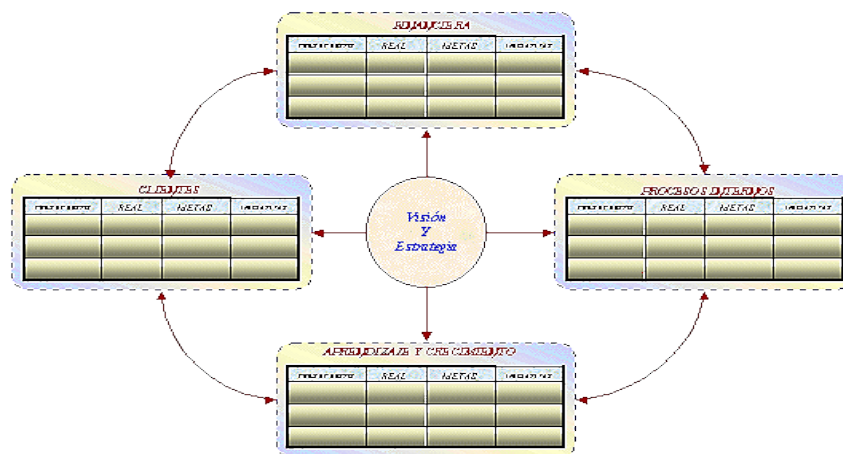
FINANCIERA

| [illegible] | REAL | METAS | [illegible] |
|---|---|---|---|
| | | | |
| | | | |
| | | | |

CLIENTES

| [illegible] | REAL | METAS | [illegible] |
|---|---|---|---|
| | | | |
| | | | |
| | | | |

Visión Y Estrategia

PROCESOS INTERNOS

| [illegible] | REAL | METAS | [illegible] |
|---|---|---|---|
| | | | |
| | | | |
| | | | |

APRENDIZAJE Y CRECIMIENTO

| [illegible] | REAL | METAS | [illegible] |
|---|---|---|---|
| | | | |
| | | | |
| | | | |